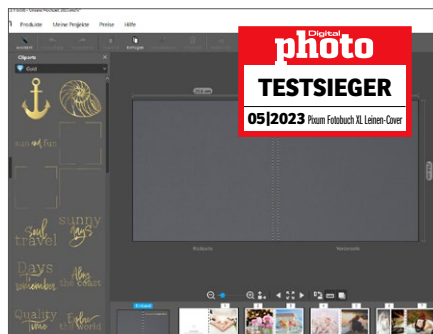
Produkte Meine Projekte Preise Hilfe

Cliparts

Gold

sun and fun

soul travel

sunny days

Days to remember

Along the coast

Quality Time

Explore the world

Rückseite

Vorderseite

Digital photo

TESTSIEGER

05|2023 Pixum Fotobuch XL Leinen-Cover